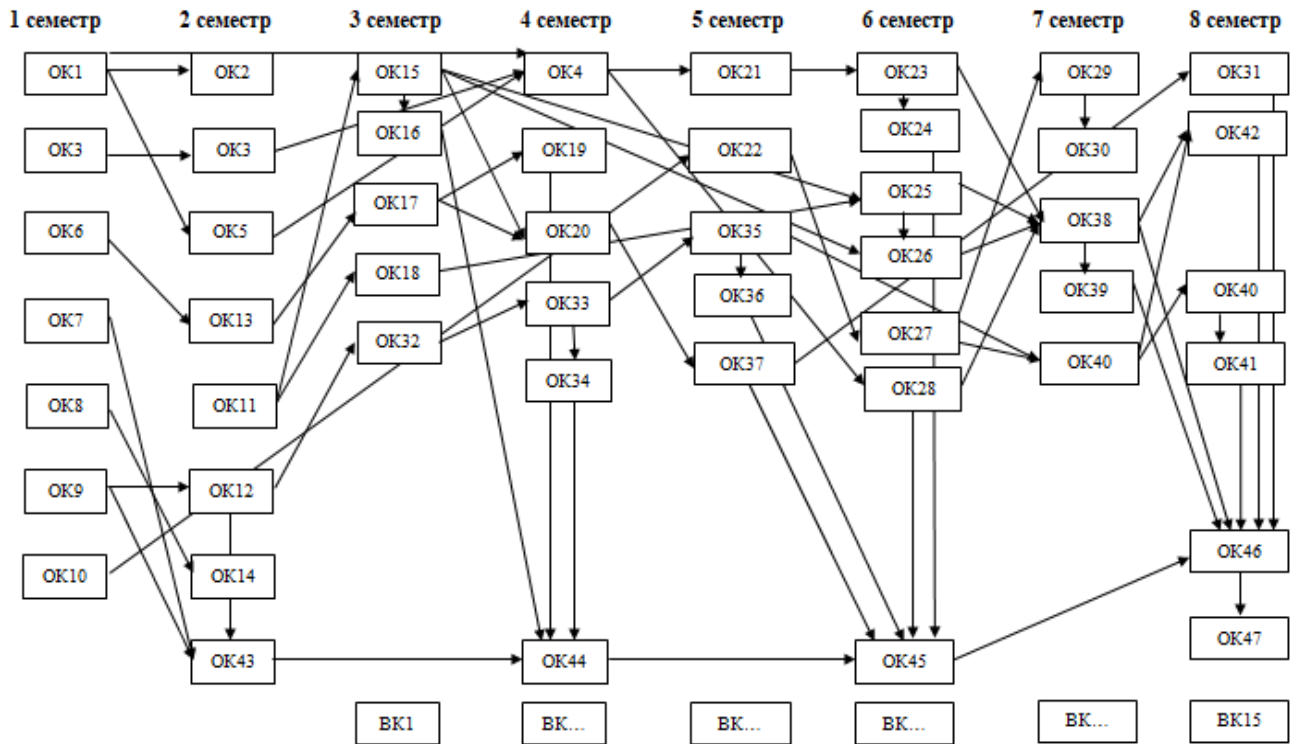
1 семестр 2 семестр 3 семестр 4 семестр 5 семестр 6 семестр 7 семестр 8 семестр

ОК1
ОК3
ОК6
ОК7
ОК8
ОК9
ОК10

ОК2
ОК3
ОК5
ОК13
ОК11
ОК12
ОК14
ОК43

ОК15
ОК16
ОК17
ОК18
ОК32

ОК4
ОК19
ОК20
ОК33
ОК34
ОК44

ОК21
ОК22
ОК35
ОК36
ОК37

ОК23
ОК24
ОК25
ОК26
ОК27
ОК28
ОК45

ОК29
ОК30
ОК38
ОК39
ОК40

ОК31
ОК42
ОК40
ОК41
ОК46
ОК47

ВК1 ВК… ВК… ВК… ВК… ВК15